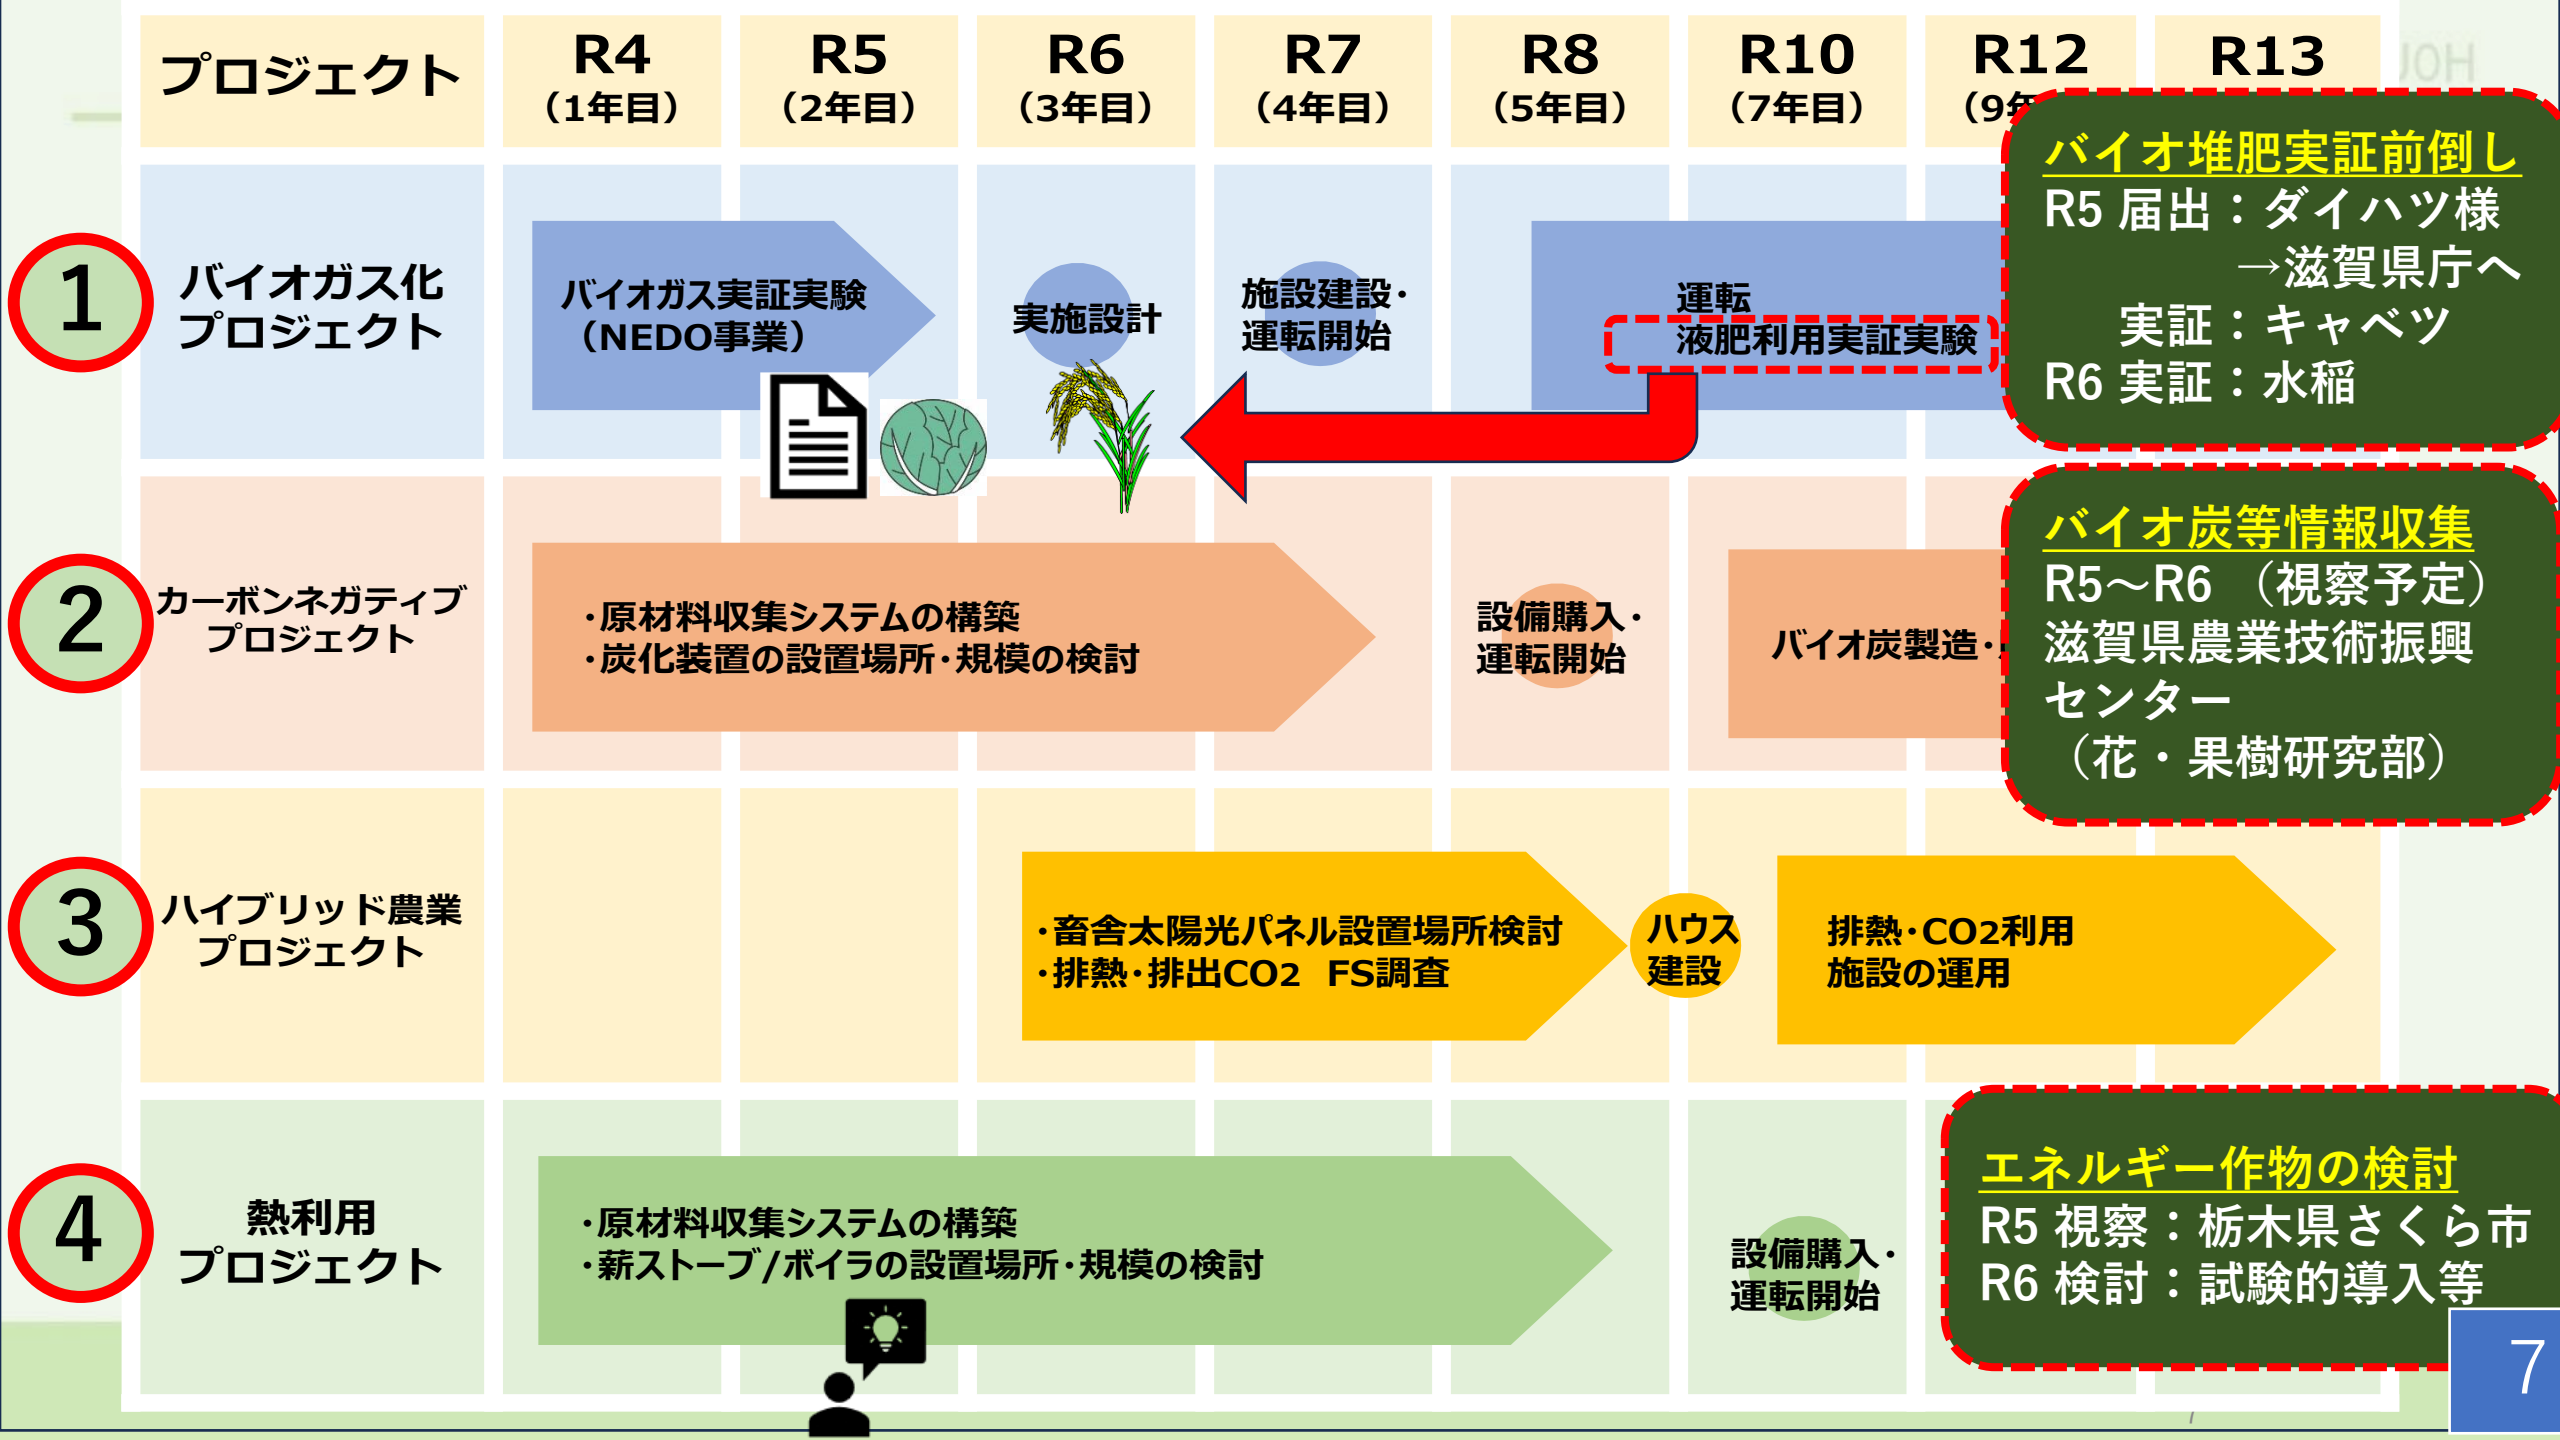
| プロジェクト | R4 (1年目) | R5 (2年目) | R6 (3年目) | R7 (4年目) | R8 (5年目) | R10 (7年目) | R12 (9年 | R13 |
|---|---|---|---|---|---|---|---|---|
| 1 バイオガス化プロジェクト | バイオガス実証実験 (NEDO事業) | | 実施設計 | 施設建設・運転開始 | | 運転 液肥利用実証実験 | | |
| 2 カーボンネガティブプロジェクト | ・原材料収集システムの構築 ・炭化装置の設置場所・規模の検討 | | | | 設備購入・運転開始 | バイオ炭製造・ | | |
| 3 ハイブリッド農業プロジェクト | | | ・畜舎太陽光パネル設置場所検討 ・排熱・排出CO2 FS調査 | | ハウス建設 | 排熱・CO2利用施設の運用 | | |
| 4 熱利用プロジェクト | ・原材料収集システムの構築 ・薪ストーブ/ボイラの設置場所・規模の検討 | | | | | 設備購入・運転開始 | | |

バイオ堆肥実証前倒し
R5 届出：ダイハツ様 →滋賀県庁へ
実証：キャベツ
R6 実証：水稲

バイオ炭等情報収集
R5～R6 (視察予定)
滋賀県農業技術振興センター (花・果樹研究部)

エネルギー作物の検討
R5 視察：栃木県さくら市
R6 検討：試験的導入等

7